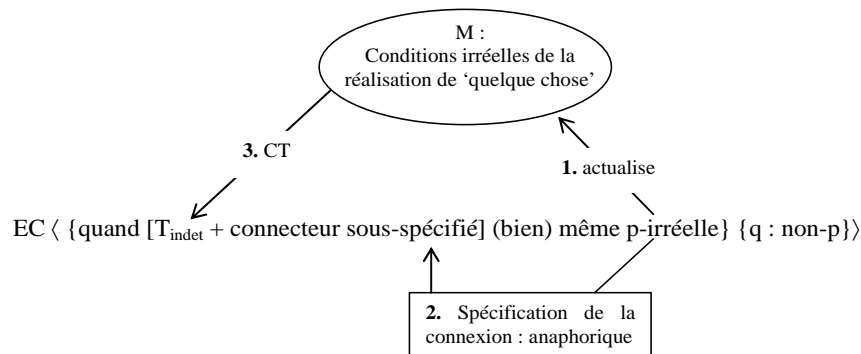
M :
Conditions irréelles de la réalisation de 'quelque chose'

3. CT

1. actualise

EC ⟨ {quand [$T_{indet}$ + connecteur sous-spécifié] (bien) même p-irréelle} {q : non-p}⟩

2. Spécification de la connexion : anaphorique